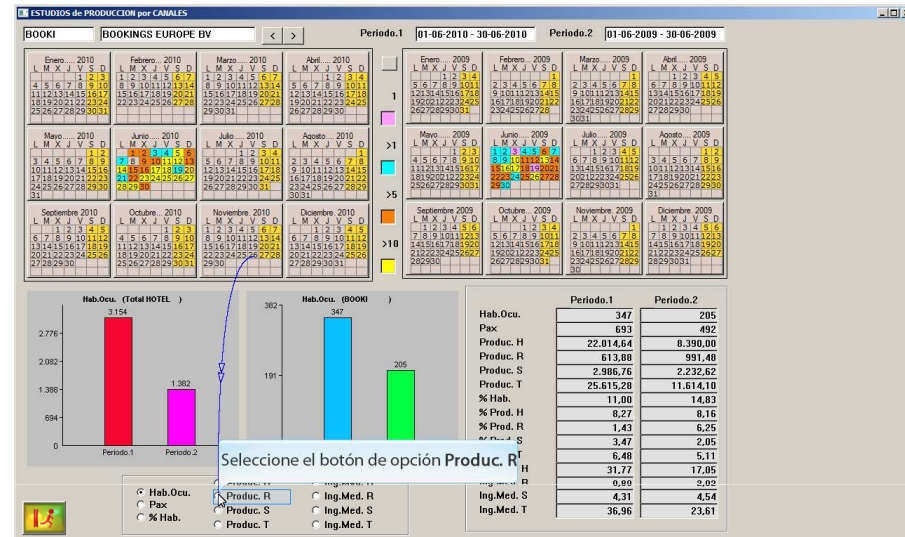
ESTUDIOS de PRODUCCION por CANALES

BOOKI | BOOKINGS EUROPE BV | < | > | Periodo.1 | 01-06-2010 - 30-06-2010 | Periodo.2 | 01-06-2009 - 30-06-2009

Enero..... 2010
Febrero..... 2010
Marzo..... 2010
Abril..... 2010
Mayo..... 2010
Junio..... 2010
Julio..... 2010
Agosto..... 2010
Septiembre 2010
Octubre..... 2010
Noviembre.. 2010
Diciembre.. 2010

1
>1
>5
>10

Enero..... 2009
Febrero..... 2009
Marzo..... 2009
Abril..... 2009
Mayo..... 2009
Junio..... 2009
Julio..... 2009
Agosto..... 2009
Septiembre 2009
Octubre..... 2009
Noviembre.. 2009
Diciembre.. 2009

Hab.Ocu. (Total HOTEL )
3.154
2.776
2.082
1.388
694
0
1.382
Periodo.1
Periodo.2

Hab.Ocu. (BOOKI )
362
347
191
205

| | Periodo.1 | Periodo.2 |
|---|---|---|
| Hab.Ocu. | 347 | 205 |
| Pax | 693 | 492 |
| Produc. H | 22.014,64 | 8.390,00 |
| Produc. R | 613,88 | 991,48 |
| Produc. S | 2.986,76 | 2.232,62 |
| Produc. T | 25.615,28 | 11.614,10 |
| % Hab. | 11,00 | 14,83 |
| % Prod. H | 8,27 | 8,16 |
| % Prod. R | 1,43 | 6,25 |
| % Prod. S | 3,47 | 2,05 |
| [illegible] T | 6,48 | 5,11 |
| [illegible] H | 31,77 | 17,05 |
| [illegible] | 0,89 | 2,02 |
| Ing.Med. S | 4,31 | 4,54 |
| Ing.Med. T | 36,96 | 23,61 |

Seleccione el botón de opción Produc. R

Hab.Ocu.
Pax
% Hab.
Produc. H
Produc. R
Produc. S
Produc. T
Ing.Med. H
Ing.Med. R
Ing.Med. S
Ing.Med. T